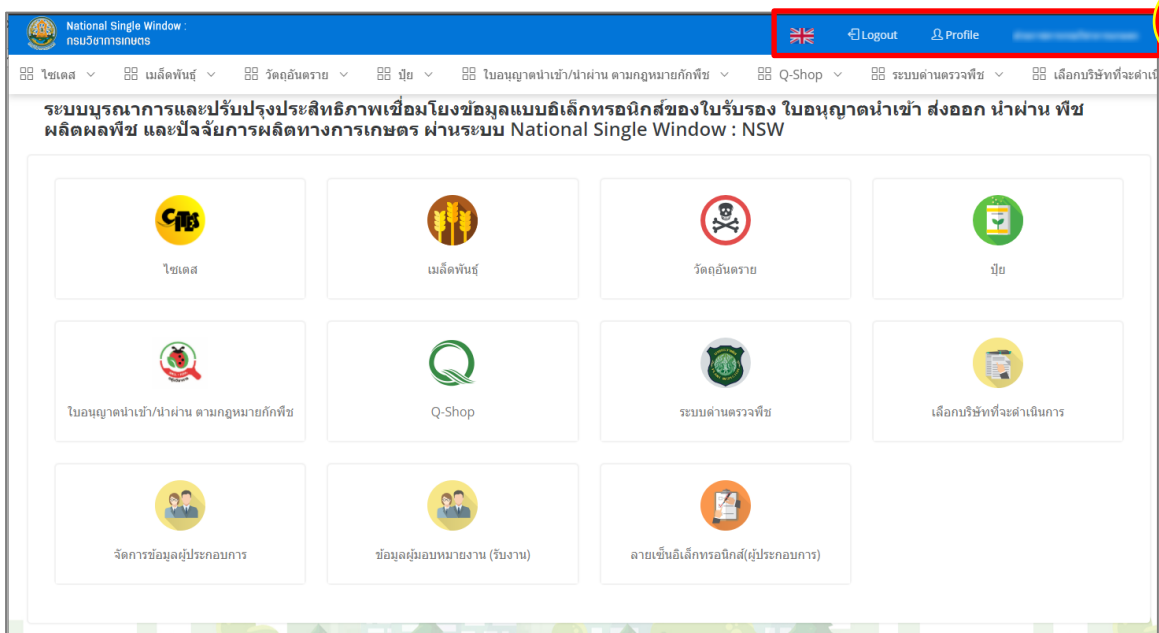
National Single Window :
กรมวิชาการเกษตร

Logout Profile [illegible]

ไซเตส เมล็ดพันธุ์ วัตถุอันตราย ปุ๋ย ใบอนุญาตนำเข้า/นำผ่าน ตามกฎหมายกักพืช Q-Shop ระบบด่านตรวจพืช เลือกบริษัทที่จะดำเนิ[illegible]

ระบบบูรณาการและปรับปรุงประสิทธิภาพเชื่อมโยงข้อมูลแบบอิเล็กทรอนิกส์ของใบรับรอง ใบอนุญาตนำเข้า ส่งออก นำผ่าน พืช ผลิตผลพืช และปัจจัยการผลิตทางการเกษตร ผ่านระบบ National Single Window : NSW

CITES

ไซเตส

เมล็ดพันธุ์

วัตถุอันตราย

ปุ๋ย

ใบอนุญาตนำเข้า/นำผ่าน ตามกฎหมายกักพืช

Q-Shop

ระบบด่านตรวจพืช

เลือกบริษัทที่จะดำเนินการ

จัดการข้อมูลผู้ประกอบการ

ข้อมูลผู้มอบหมายงาน (รับงาน)

ลายเซ็นอิเล็กทรอนิกส์(ผู้ประกอบการ)